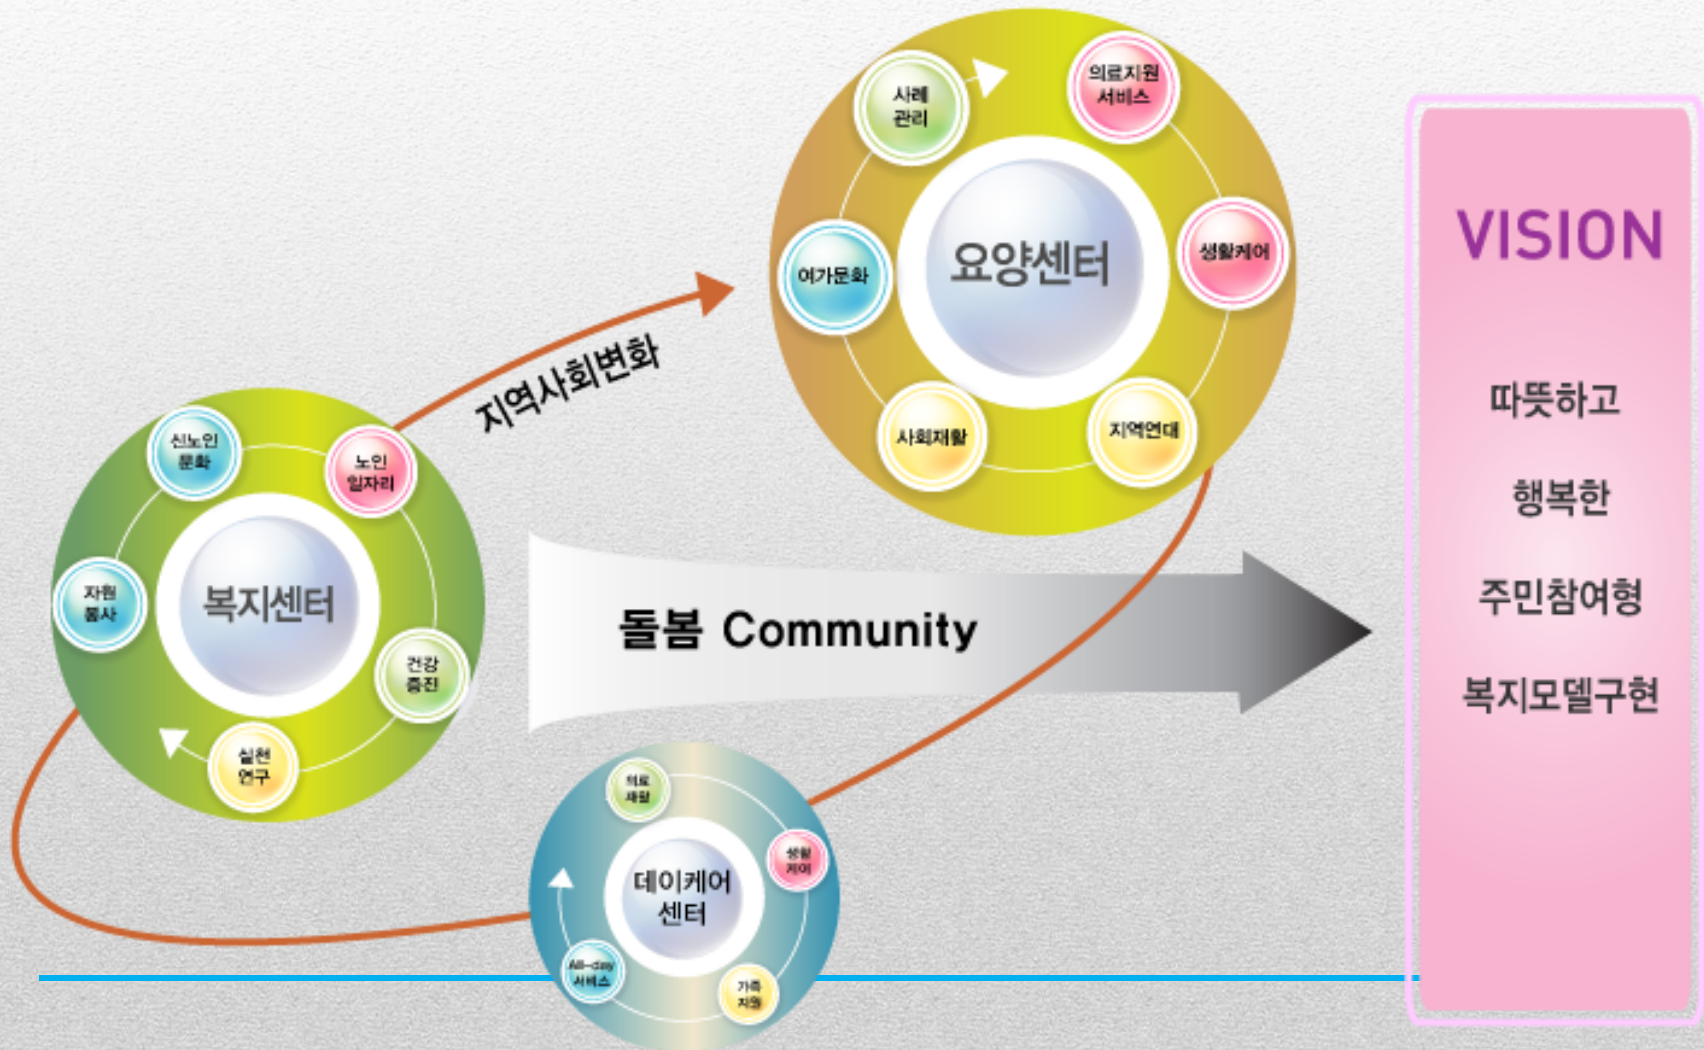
사례관리

의료지원서비스

여가문화

요양센터

생활케어

사회재활

지역연대

지역사회변화

신노인문화

노인일자리

자원봉사

복지센터

건강증진

실천연구

돌봄 Community

의료재활

데이케어센터

생활케어

All-day서비스

가족지원

VISION

따뜻하고

행복한

주민참여형

복지모델구현